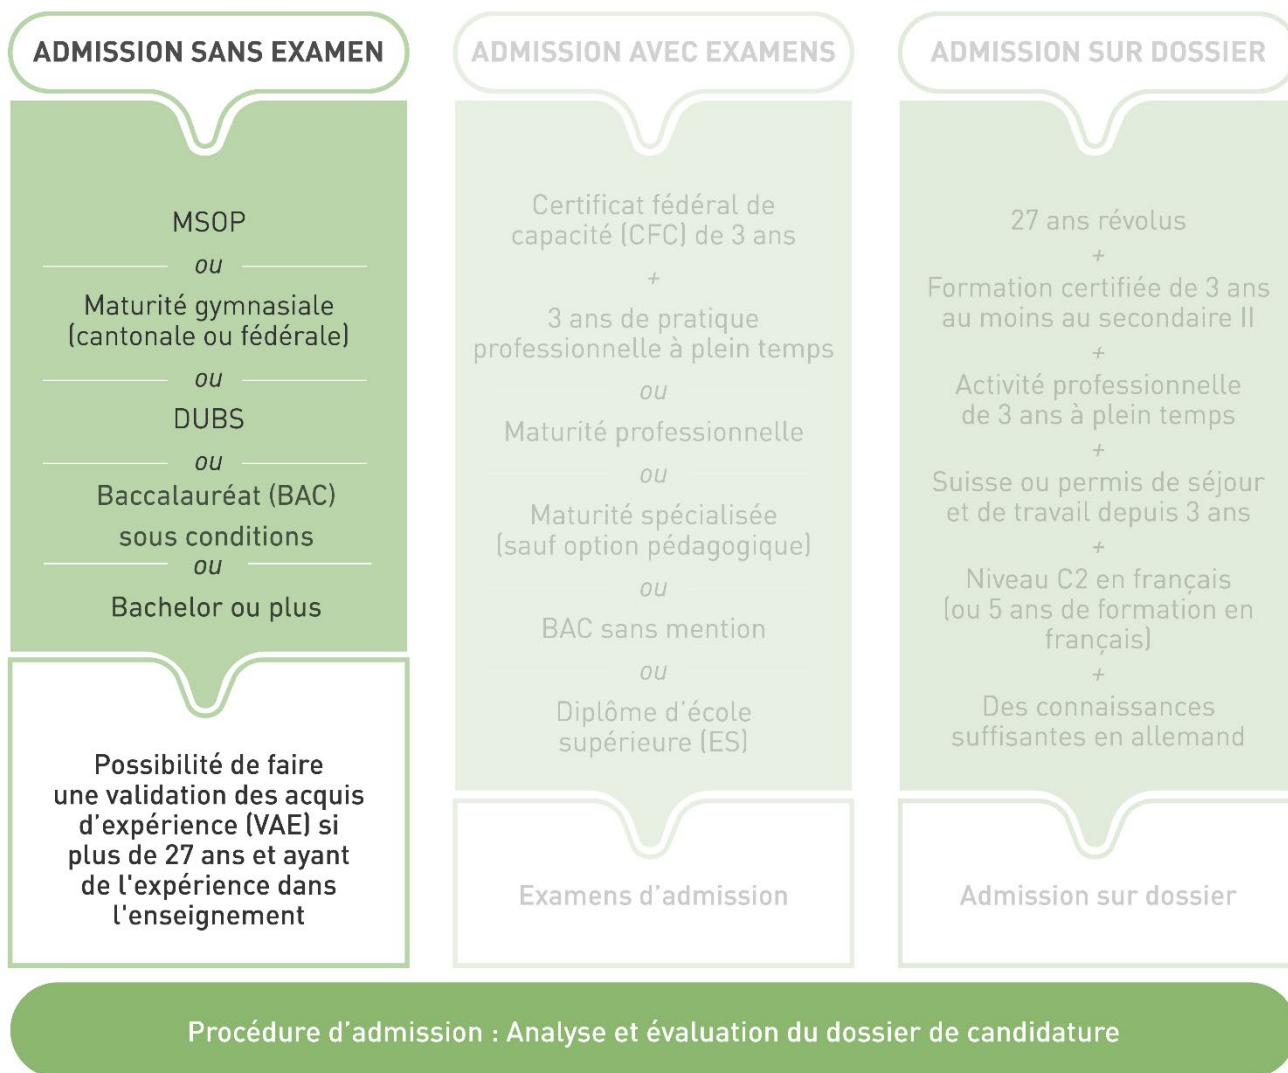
ADMISSION SANS EXAMEN

MSOP
ou
Maturité gymnasiale (cantonale ou fédérale)
ou
DUBS
ou
Baccalauréat (BAC) sous conditions
ou
Bachelor ou plus

Possibilité de faire une validation des acquis d'expérience (VAE) si plus de 27 ans et ayant de l'expérience dans l'enseignement

ADMISSION AVEC EXAMENS

Certificat fédéral de capacité (CFC) de 3 ans
+
3 ans de pratique professionnelle à plein temps
ou
Maturité professionnelle
ou
Maturité spécialisée (sauf option pédagogique)
ou
BAC sans mention
ou
Diplôme d'école supérieure (ES)

Examens d'admission

ADMISSION SUR DOSSIER

27 ans révolus
+
Formation certifiée de 3 ans au moins au secondaire II
+
Activité professionnelle de 3 ans à plein temps
+
Suisse ou permis de séjour et de travail depuis 3 ans
+
Niveau C2 en français (ou 5 ans de formation en français)
+
Des connaissances suffisantes en allemand

Admission sur dossier

Procédure d'admission : Analyse et évaluation du dossier de candidature